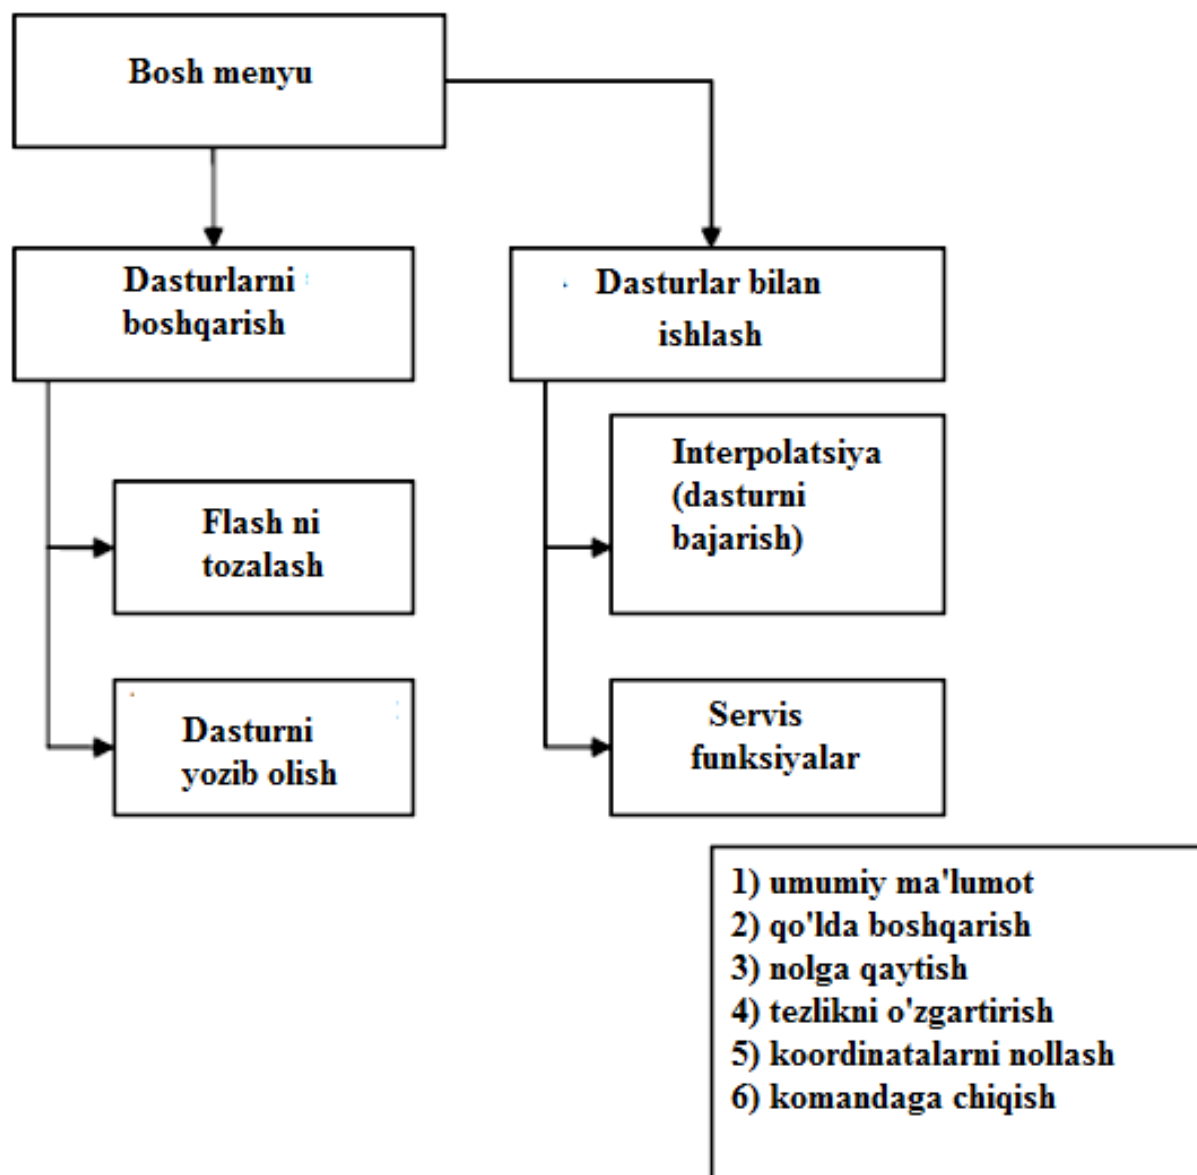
Bosh menyu

Dasturlarni boshqarish

Dasturlar bilan ishlash

Flash ni tozalash

Dasturni yozib olish

Interpolatsiya (dasturni bajarish)

Servis funksiyalar

1) umumiy ma'lumot
2) qo'lda boshqarish
3) nolga qaytish
4) tezlikni o'zgartirish
5) koordinatalarni nollash
6) komandaga chiqish